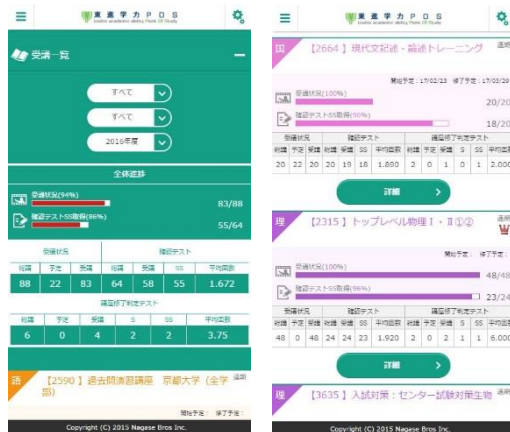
東進学力POS
toshin academic ability Point Of Study

受講一覧

すべて
すべて
2018年度

全体進捗

受講状況(94%)
83/88

確認テストSS取得(86%)
55/64

| 受講状況 | | | 確認テスト | | | |
|---|---|---|---|---|---|---|
| 総講 | 予定 | 受講 | 総講 | 受講 | SS | 平均回数 |
| 88 | 22 | 83 | 64 | 58 | 55 | 1.672 |

講座修了判定テスト

| 総講 | 予定 | 受講 | S | SS | 平均回数 |
|---|---|---|---|---|---|
| 6 | 0 | 4 | 2 | 2 | 3.75 |

話 【2590】過去問演習講座 京都大学（全学部）
通期

開始予定： 修了予定：

Copyright (C) 2015 Nagase Bros Inc.

東進学力POS
toshin academic ability Point Of Study

国 【2664】現代文記述・論述トレーニング
通期

開始予定：17/02/23 修了予定：17/03/29

受講状況(100%)
20/20

確認テストSS取得(90%)
18/20

| 受講状況 | | | 確認テスト | | | | 講座修了判定テスト | | | | | |
|---|---|---|---|---|---|---|---|---|---|---|---|---|
| 総講 | 予定 | 受講 | 総講 | 受講 | SS | 平均回数 | 総講 | 予定 | 受講 | S | SS | 平均回数 |
| 20 | 22 | 20 | 20 | 19 | 18 | 1.880 | 2 | 0 | 1 | 0 | 1 | 2.000 |

詳細

理 【2315】トップレベル物理Ⅰ・Ⅱ①②
通期

開始予定： 修了予定：

受講状況(100%)
48/48

確認テストSS取得(96%)
23/24

| 受講状況 | | | 確認テスト | | | | 講座修了判定テスト | | | | | |
|---|---|---|---|---|---|---|---|---|---|---|---|---|
| 総講 | 予定 | 受講 | 総講 | 受講 | SS | 平均回数 | 総講 | 予定 | 受講 | S | SS | 平均回数 |
| 48 | 0 | 48 | 24 | 24 | 23 | 1.920 | 2 | 0 | 2 | 1 | 1 | 6.000 |

詳細

理 【3635】入試対策：センター試験対策生物

Copyright (C) 2015 Nagase Bros Inc.